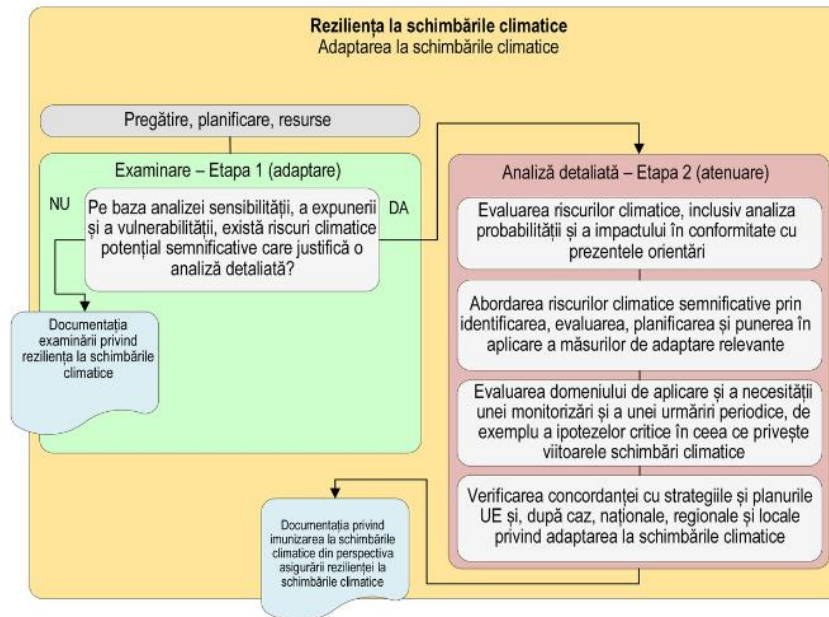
Rezilienţa la schimbările climatice
Adaptarea la schimbările climatice

Pregătire, planificare, resurse

Examinare – Etapa 1 (adaptare)

NU

Pe baza analizei sensibilității, a expunerii și a vulnerabilității, există riscuri climatice potențial semnificative care justifică o analiză detaliată?

DA

Documentația examinării privind reziliența la schimbările climatice

Analiză detaliată – Etapa 2 (atenuare)

Evaluarea riscurilor climatice, inclusiv analiza probabilității și a impactului în conformitate cu prezentele orientări

Abordarea riscurilor climatice semnificative prin identificarea, evaluarea, planificarea și punerea în aplicare a măsurilor de adaptare relevante

Evaluarea domeniului de aplicare și a necesității unei monitorizări și a unei urmăriri periodice, de exemplu a ipotezelor critice în ceea ce privește viitoarele schimbări climatice

Verificarea concordanței cu strategiile și planurile UE și, după caz, naționale, regionale și locale privind adaptarea la schimbările climatice

Documentația privind imunizarea la schimbările climatice din perspectiva asigurării rezilienței la schimbările climatice